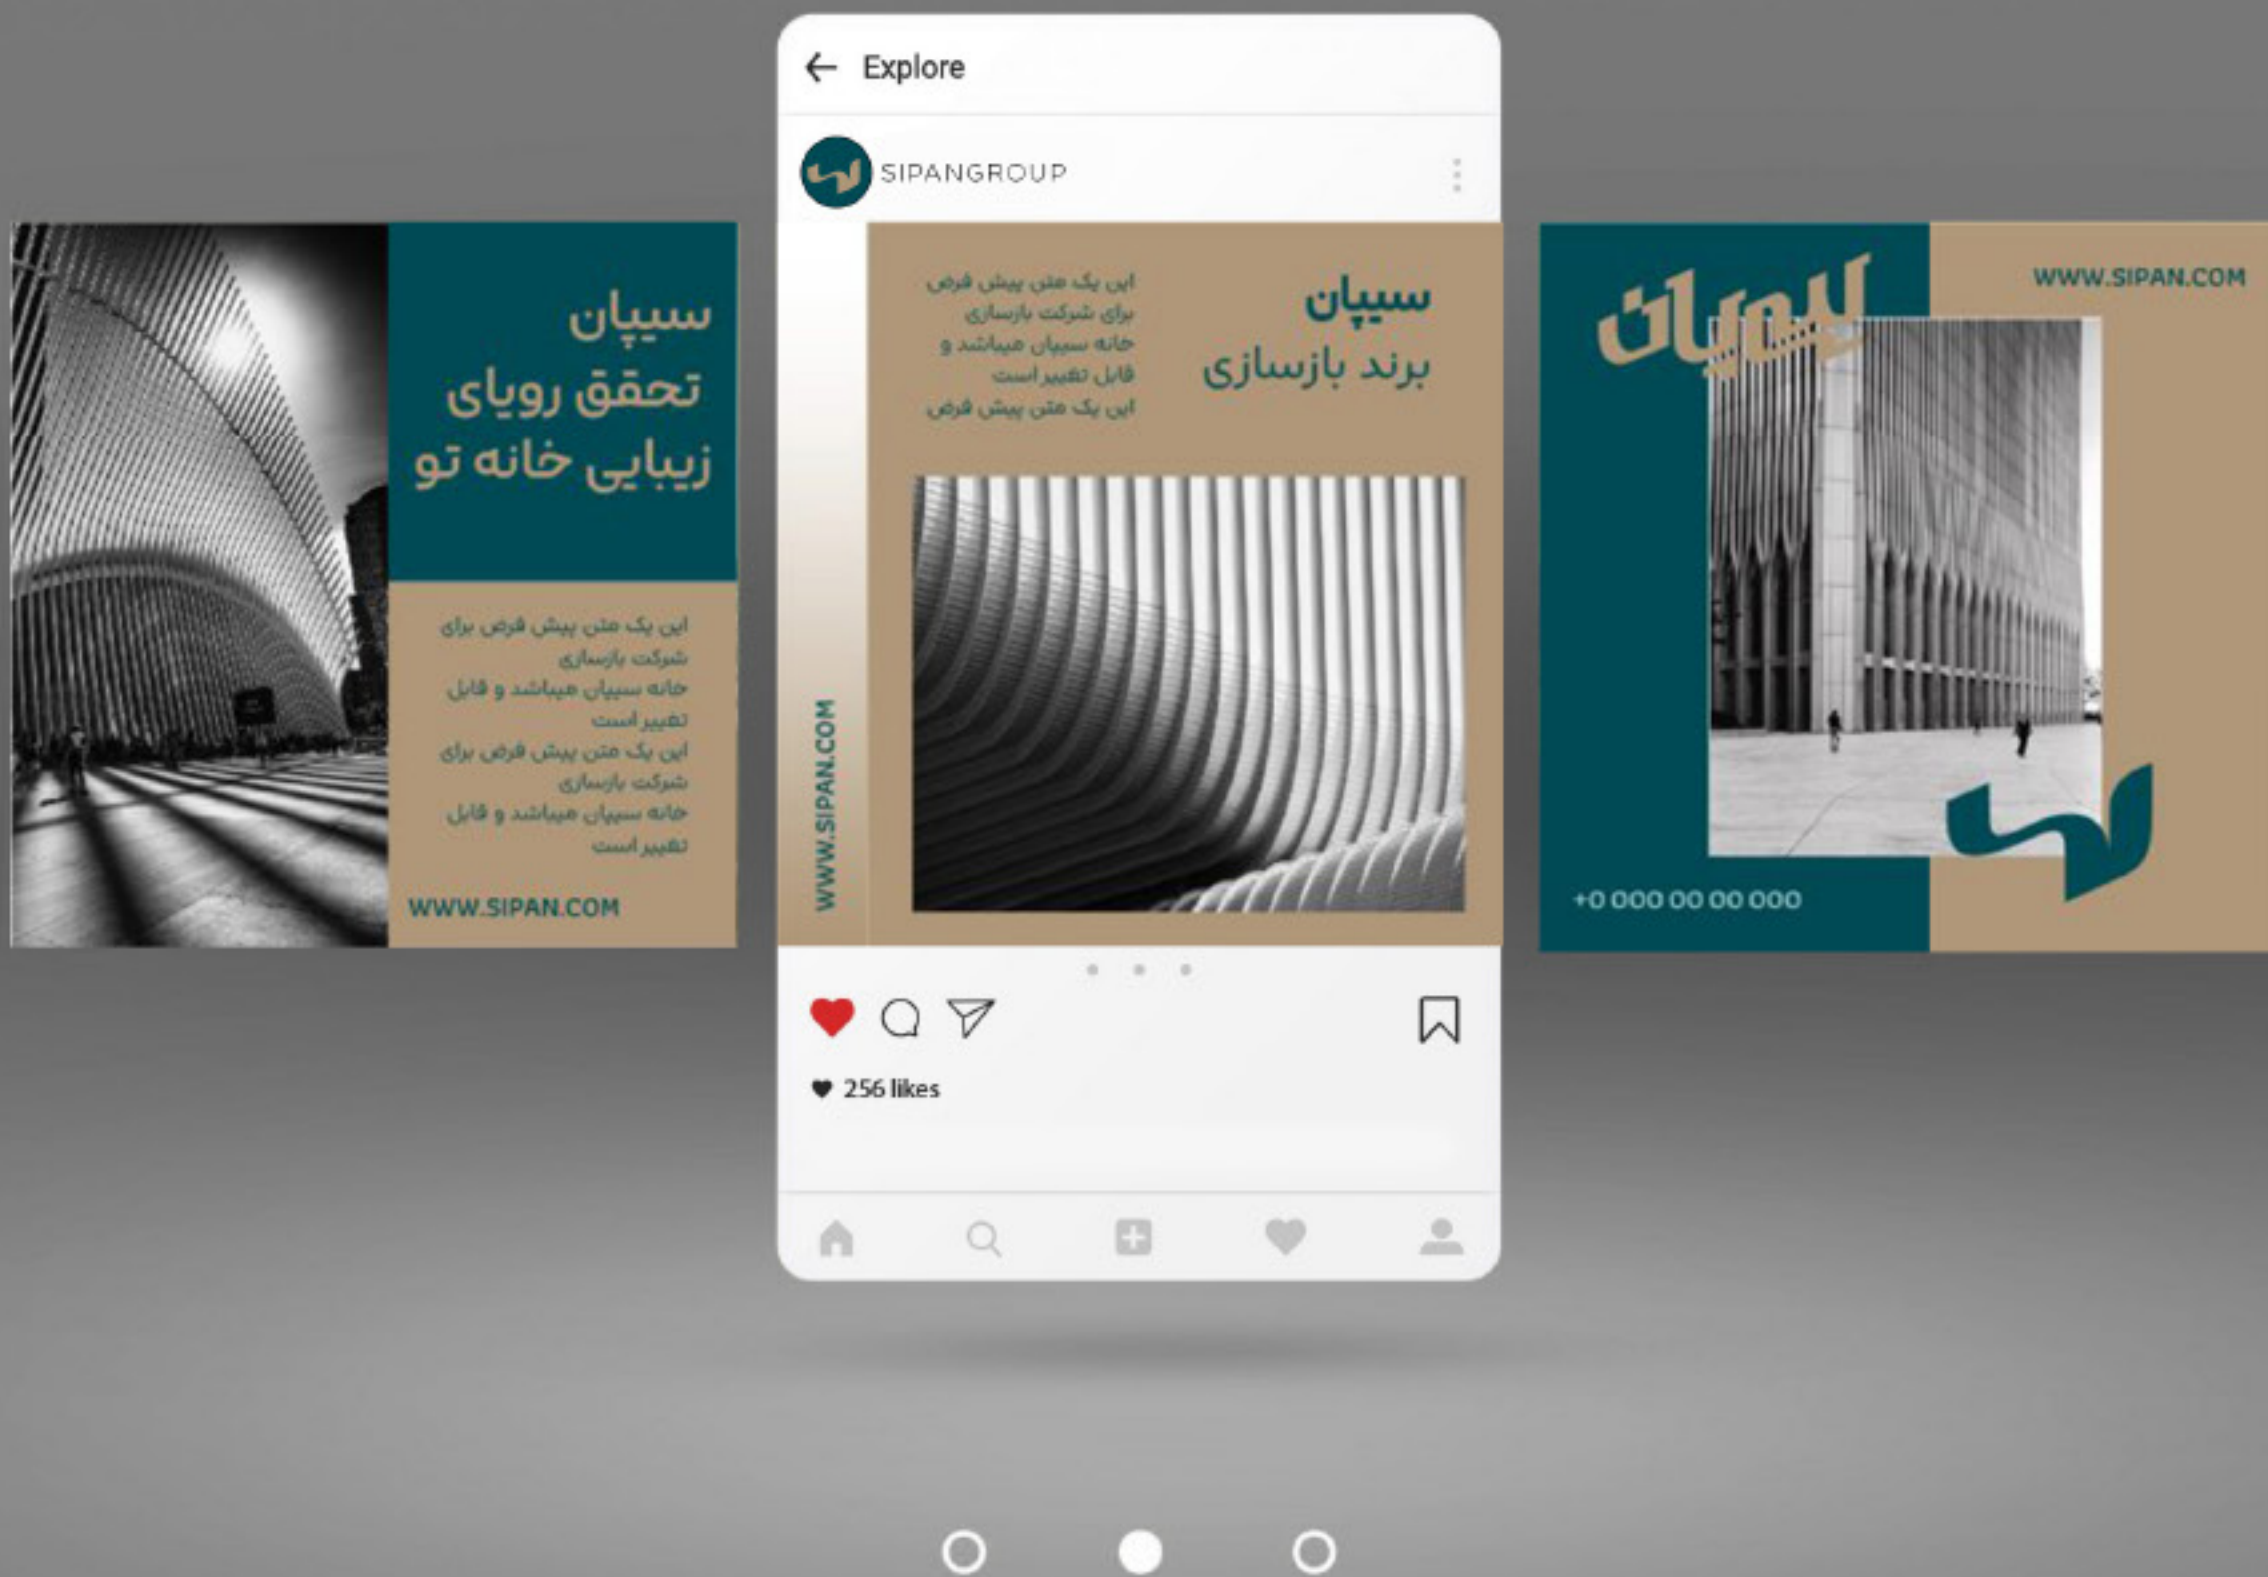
سیپان
تحقق رویای
زیبایی خانه تو

این یک متن پیش فرض برای شرکت بازسازی خانه سیپان میباشد و قابل تغییر است
این یک متن پیش فرض برای شرکت بازسازی خانه سیپان میباشد و قابل تغییر است

WWW.SIPAN.COM

Explore

SIPANGROUP

سیپان
برند بازسازی

این یک متن پیش فرض برای شرکت بازسازی خانه سیپان میباشد و قابل تغییر است
این یک متن پیش فرض

WWW.SIPAN.COM

256 likes

سیپان

WWW.SIPAN.COM

+0 000 00 00 000